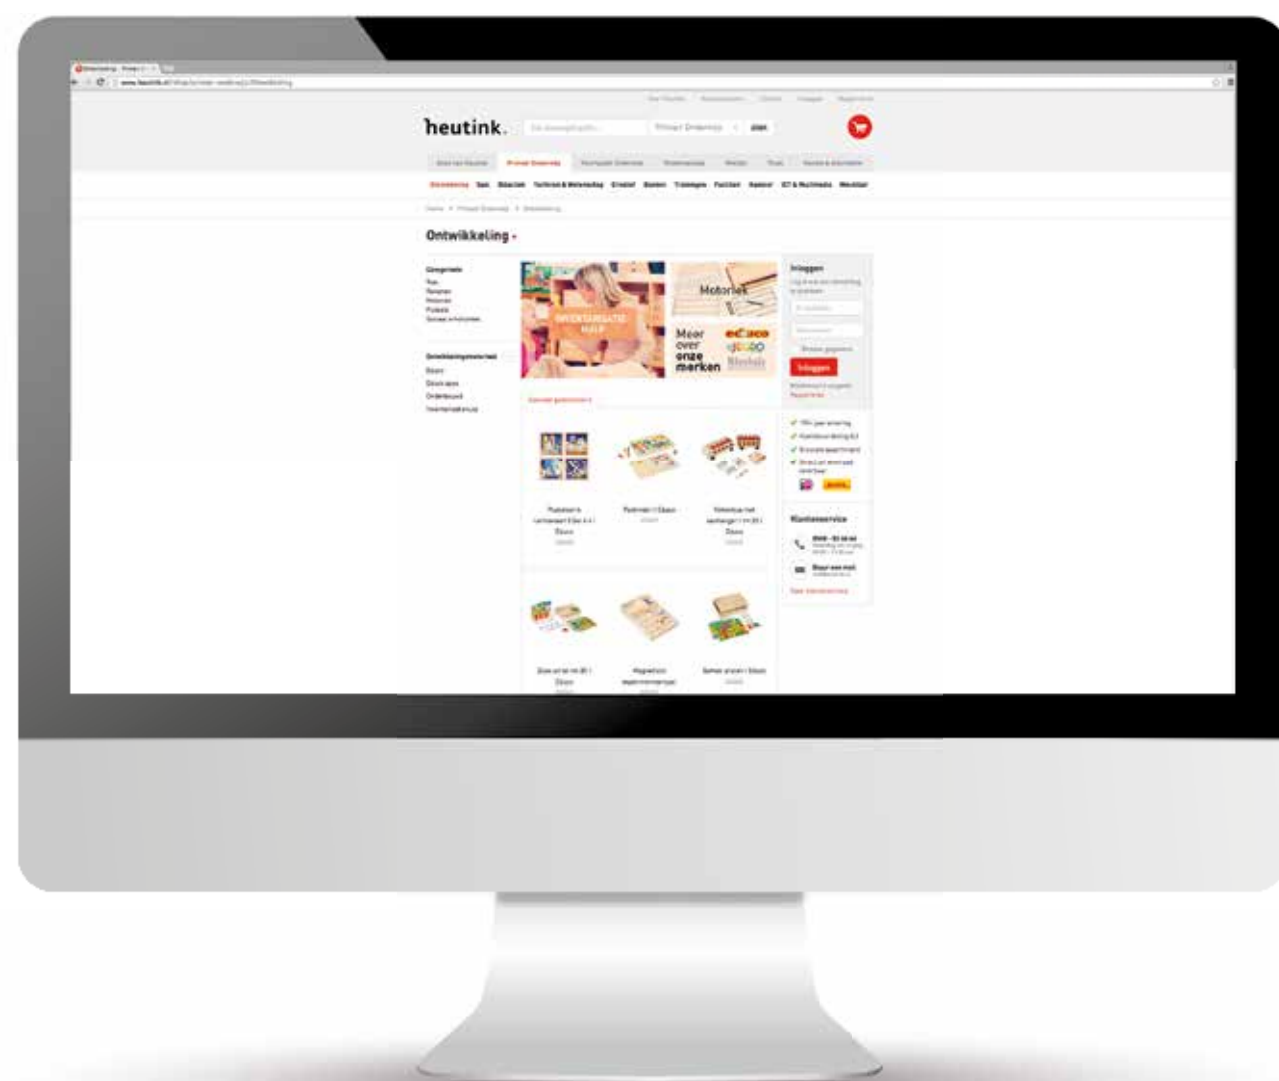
heutink.

Primair Onderwijs

zoek

Primair Onderwijs

Ontwikkeling

Taal

Rekenen

Techniek & Wetenschap

Ontwikkeling

Gesorteerd

Taal

Rekenen

Motoriek

Ontwikkelingsmateriaal

Inloggen

Inloggen

Motoriek

Meer over onze merken

Klantenservice